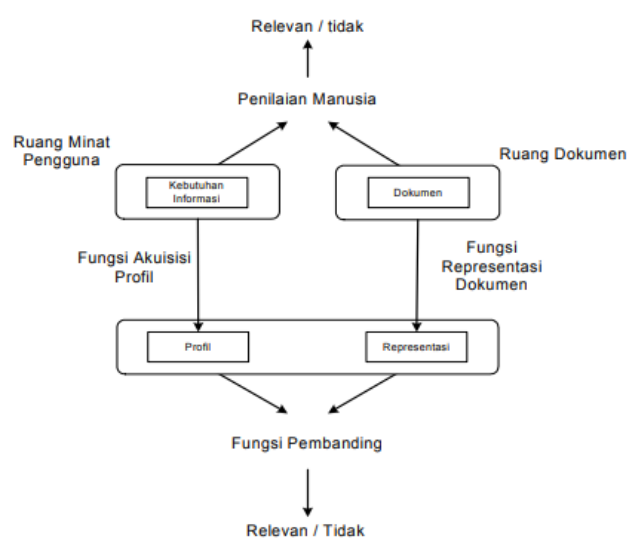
Relevan / tidak

Penilaian Manusia

Ruang Minat Pengguna

Ruang Dokumen

Kebutuhan Informasi

Dokumen

Fungsi Akuisisi Profil

Fungsi Representasi Dokumen

Profil

Representasi

Fungsi Pembanding

Relevan / Tidak